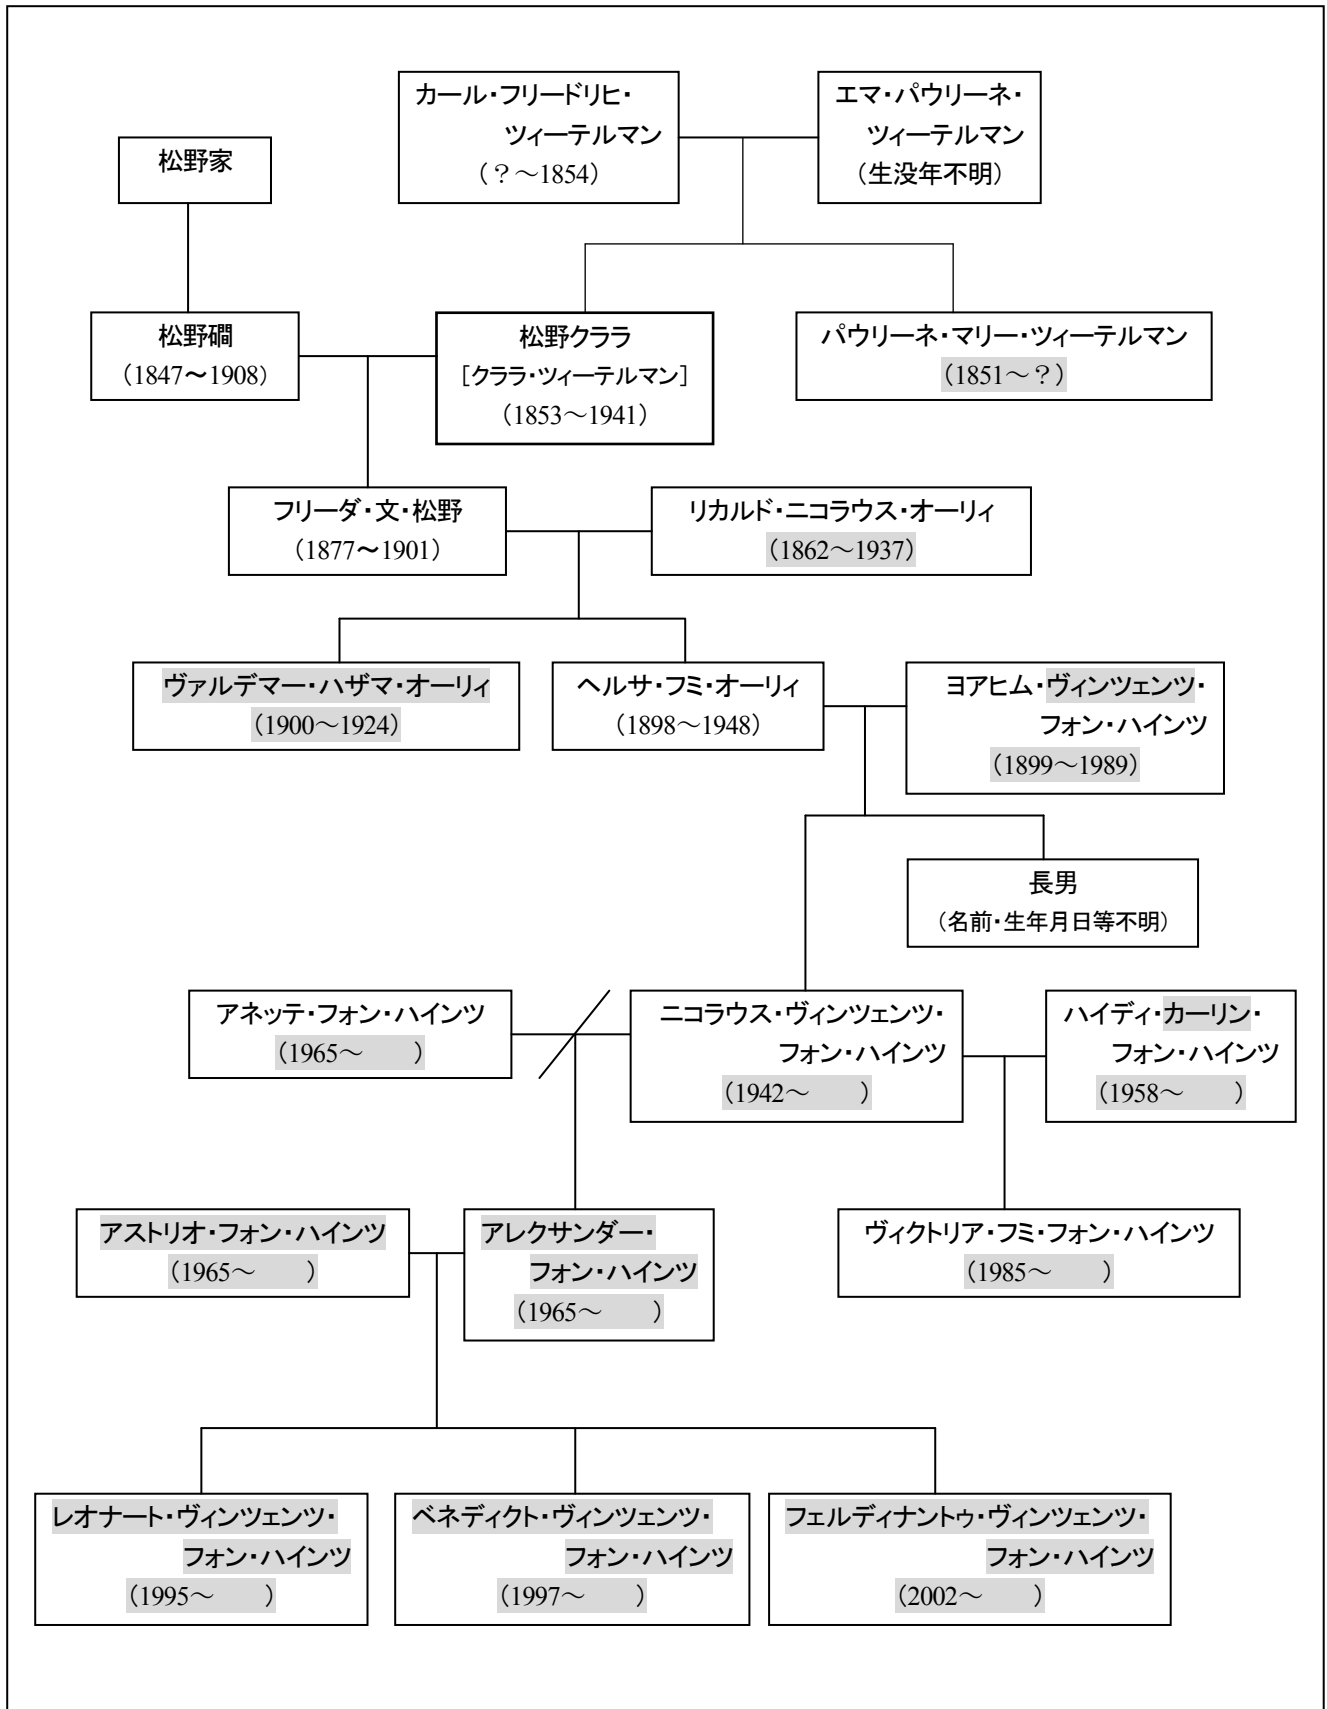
カール・フリードリヒ・ツィーテルマン
（？～1854）

エマ・パウリーネ・ツィーテルマン
（生没年不明）

松野家

松野磵
（1847～1908）

松野クララ
［クララ・ツィーテルマン］
（1853～1941）

パウリーネ・マリー・ツィーテルマン
（1851～？）

フリーダ・文・松野
（1877～1901）

リカルド・ニコラウス・オーリィ
（1862～1937）

ヴァルデマー・ハザマ・オーリィ
（1900～1924）

ヘルサ・フミ・オーリィ
（1898～1948）

ヨアヒム・ヴィンツェンツ・フォン・ハインツ
（1899～1989）

長男
（名前・生年月日等不明）

アネッテ・フォン・ハインツ
（1965～　）

ニコラウス・ヴィンツェンツ・フォン・ハインツ
（1942～　）

ハイディ・カーリン・フォン・ハインツ
（1958～　）

アストリオ・フォン・ハインツ
（1965～　）

アレクサンダー・フォン・ハインツ
（1965～　）

ヴィクトリア・フミ・フォン・ハインツ
（1985～　）

レオナート・ヴィンツェンツ・フォン・ハインツ
（1995～　）

ベネディクト・ヴィンツェンツ・フォン・ハインツ
（1997～　）

フェルディナントゥ・ヴィンツェンツ・フォン・ハインツ
（2002～　）